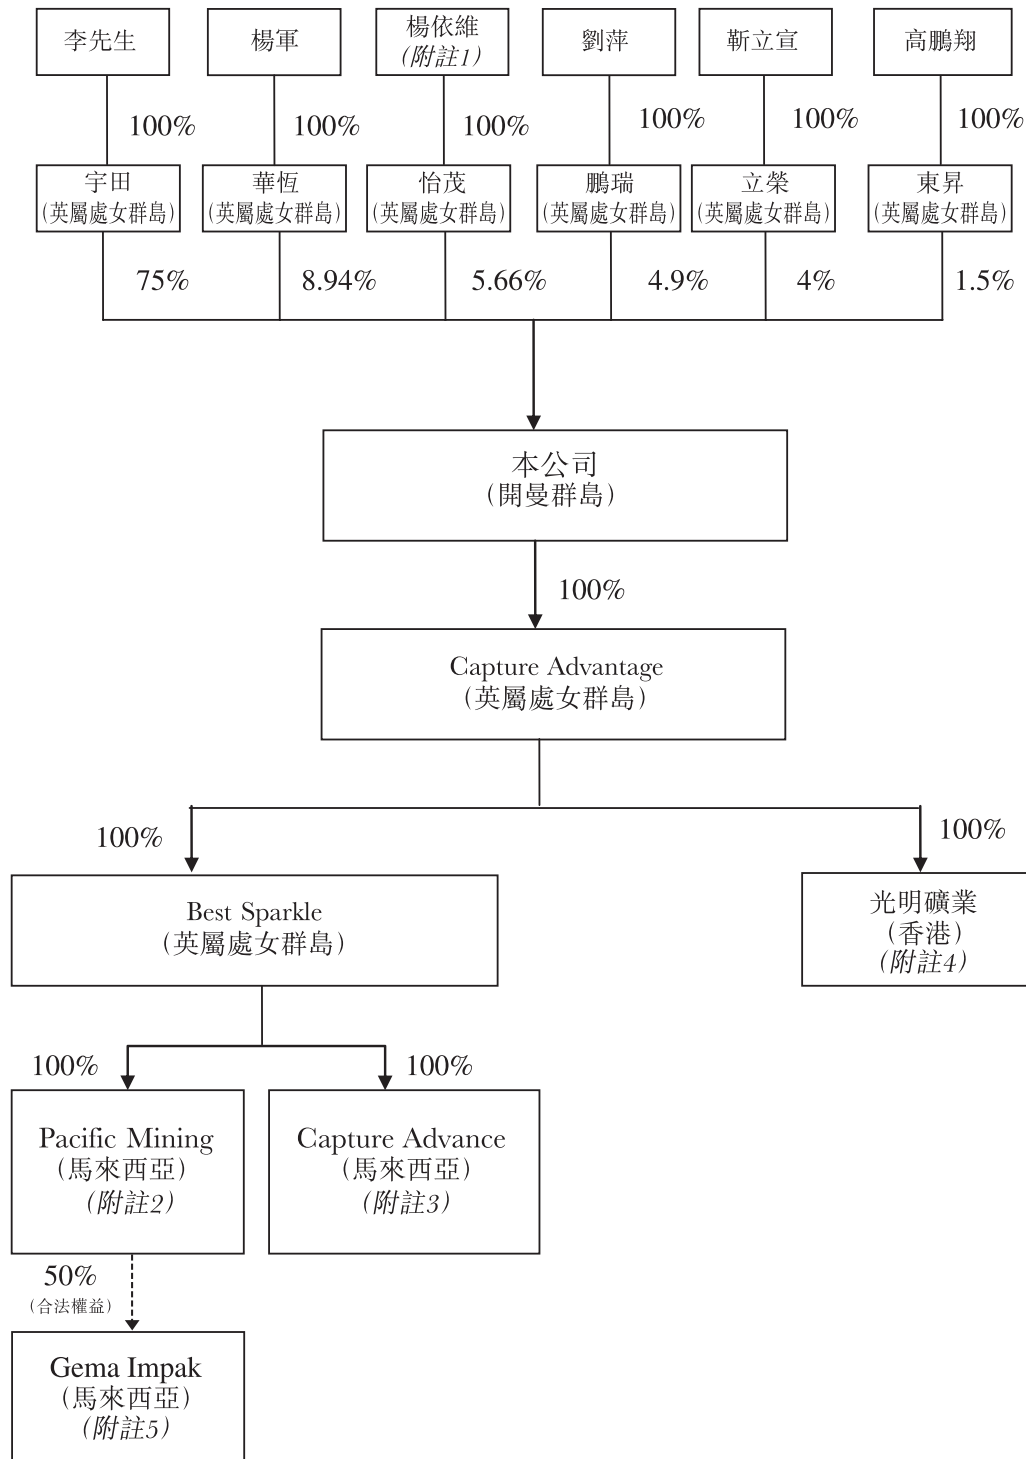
李先生

楊軍

楊依維
(附註1)

劉萍

靳立宣

高鵬翔

100%

100%

100%

100%

100%

100%

宇田
(英屬處女群島)

華恒
(英屬處女群島)

怡茂
(英屬處女群島)

鵬瑞
(英屬處女群島)

立榮
(英屬處女群島)

東昇
(英屬處女群島)

75%

8.94%

5.66%

4.9%

4%

1.5%

本公司
(開曼群島)

100%

Capture Advantage
(英屬處女群島)

100%

100%

Best Sparkle
(英屬處女群島)

光明礦業
(香港)
(附註4)

100%

100%

Pacific Mining
(馬來西亞)
(附註2)

Capture Advance
(馬來西亞)
(附註3)

50%
(合法權益)

Gema Impak
(馬來西亞)
(附註5)